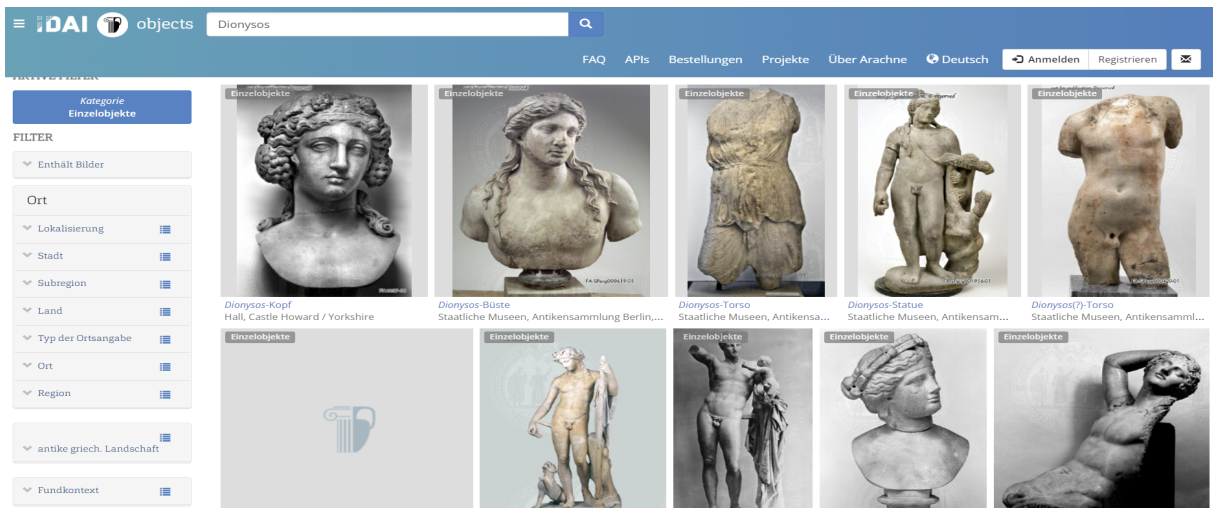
iDAI objects

Dionysos

FAQ APIs Bestellungen Projekte Über Arachne Deutsch Anmelden Registrieren

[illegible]

Kategorie
Einzelobjekte

FILTER

Enthält Bilder

Ort

Lokalisierung

Stadt

Subregion

Land

Typ der Ortsangabe

Ort

Region

antike griech. Landschaft

Fundkontext

Einzelobjekte

Dionysos-Kopf
Hall, Castle Howard / Yorkshire

Einzelobjekte

Dionysos-Büste
Staatliche Museen, Antikensammlung Berlin,...

Einzelobjekte

Dionysos-Torso
Staatliche Museen, Antikensa...

Einzelobjekte

Dionysos-Statue
Staatliche Museen, Antikensam...

Einzelobjekte

Dionysos(?)-Torso
Staatliche Museen, Antikensamml...

Einzelobjekte

Einzelobjekte

Einzelobjekte

Einzelobjekte

Einzelobjekte